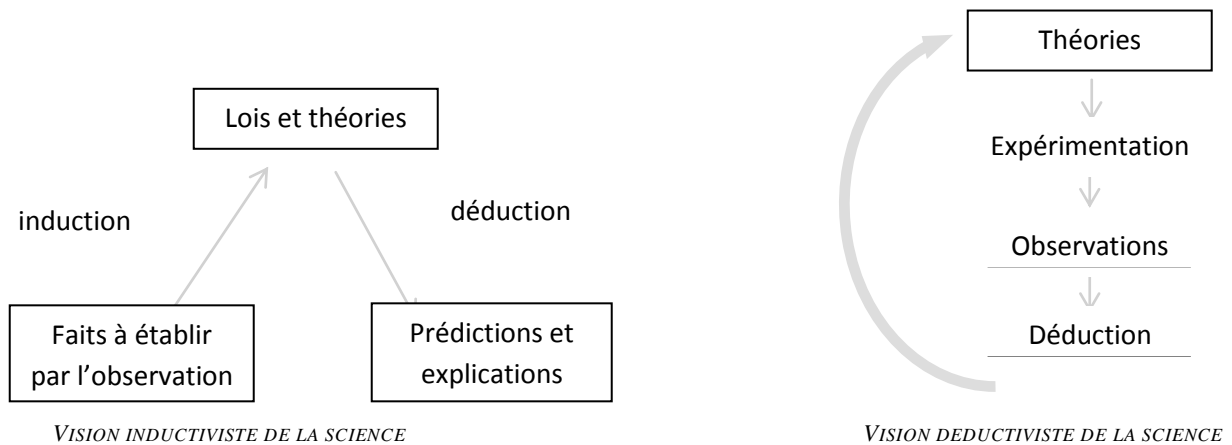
Lois et théories

induction

déduction

Faits à établir par l'observation

Prédictions et explications

VISION INDUCTIVISTE DE LA SCIENCE

Théories

Expérimentation

Observations

Déduction

VISION DEDUCTIVISTE DE LA SCIENCE